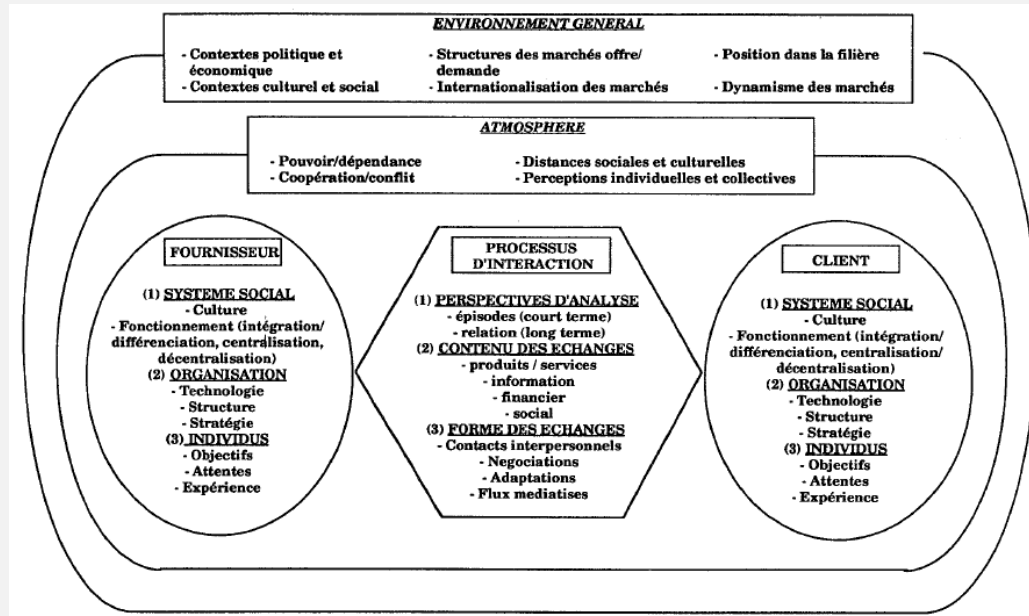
ENVIRONNEMENT GENERAL

- Contextes politique et économique
- Contextes culturel et social

- Structures des marchés offre/ demande
- Internationalisation des marchés

- Position dans la filière
- Dynamisme des marchés

ATMOSPHERE

- Pouvoir/dépendance
- Coopération/conflit

- Distances sociales et culturelles
- Perceptions individuelles et collectives

FOURNISSEUR

(1) SYSTEME SOCIAL
- Culture
- Fonctionnement (intégration/ différenciation, centralisation, décentralisation)
(2) ORGANISATION
- Technologie
- Structure
- Stratégie
(3) INDIVIDUS
- Objectifs
- Attentes
- Expérience

PROCESSUS D'INTERACTION

(1) PERSPECTIVES D'ANALYSE
- épisodes (court terme)
- relation (long terme)
(2) CONTENU DES ECHANGES
- produits / services
- information
- financier
- social
(3) FORME DES ECHANGES
- Contacts interpersonnels
- Negociations
- Adaptations
- Flux mediatises

CLIENT

(1) SYSTEME SOCIAL
- Culture
- Fonctionnement (intégration/ différenciation, centralisation/ décentralisation)
(2) ORGANISATION
- Technologie
- Structure
- Stratégie
(3) INDIVIDUS
- Objectifs
- Attentes
- Expérience